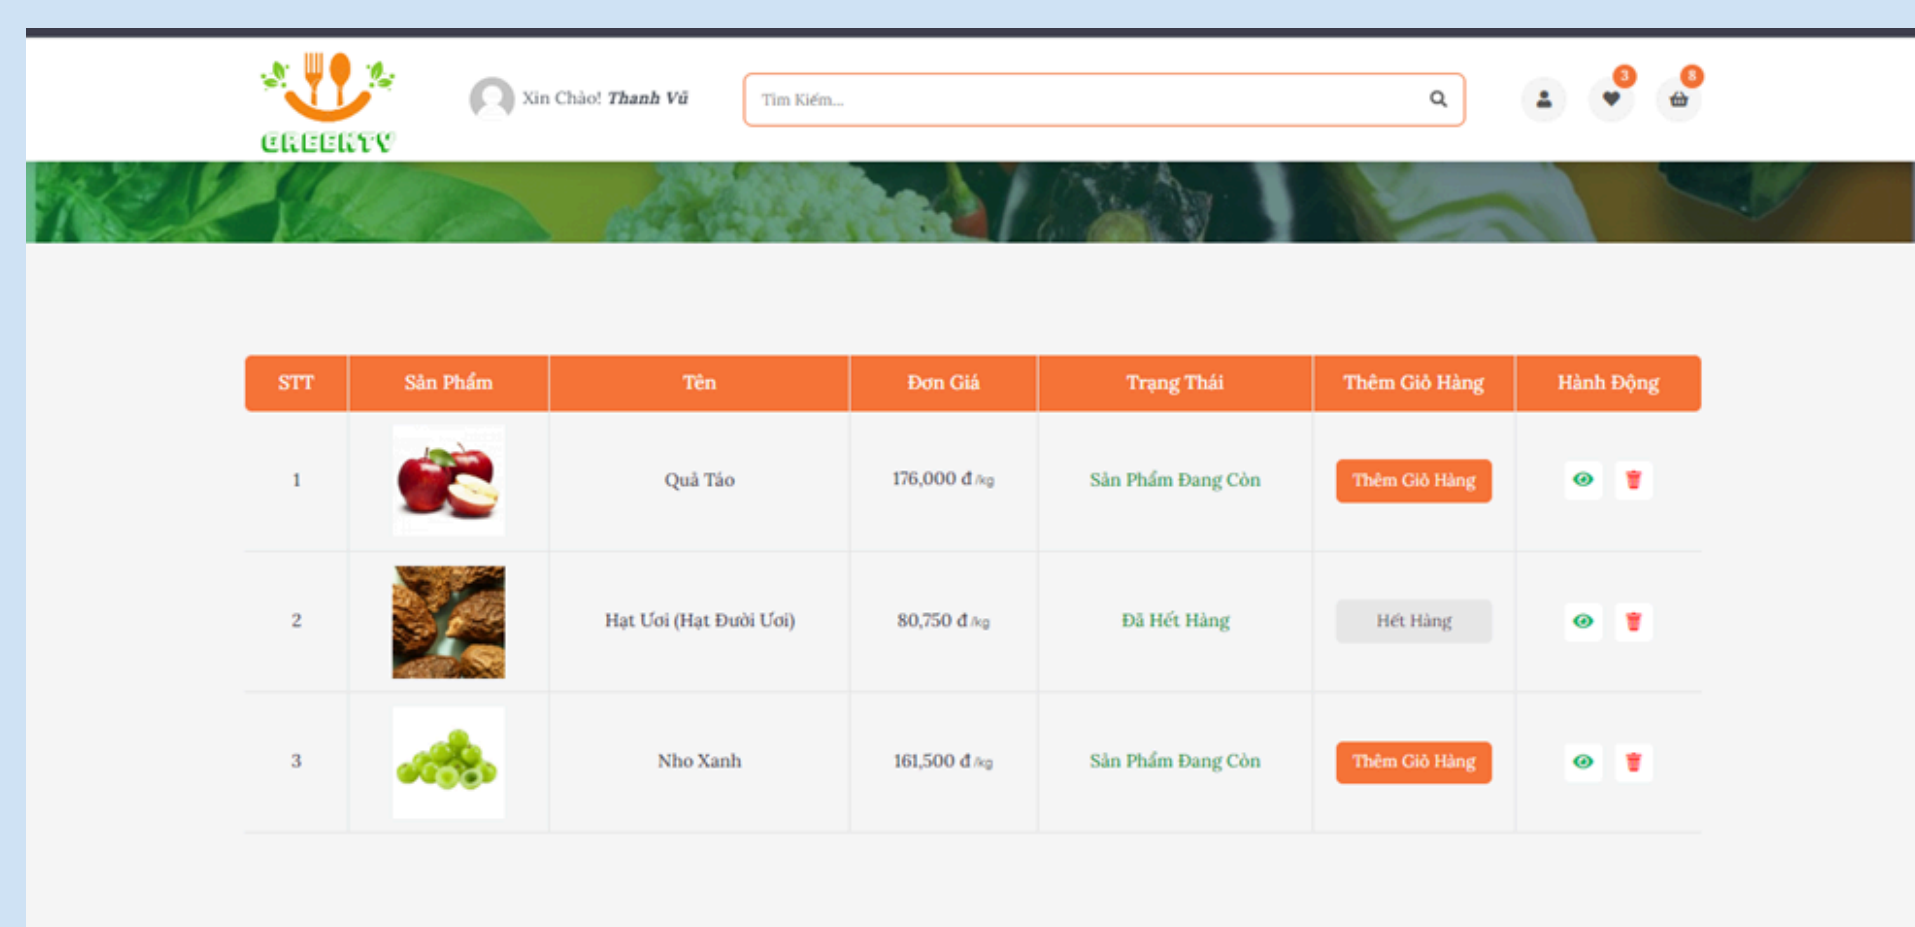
GREENTY

Xin Chào! Thanh Vũ

Tìm Kiếm...

3

8

| STT | Sản Phẩm | Tên | Đơn Giá | Trạng Thái | Thêm Giỏ Hàng | Hành Động |
|---|---|---|---|---|---|---|
| 1 | | Quả Táo | 176,000 đ /kg | Sản Phẩm Đang Còn | Thêm Giỏ Hàng | |
| 2 | | Hạt Ươi (Hạt Đười Ươi) | 80,750 đ /kg | Đã Hết Hàng | Hết Hàng | |
| 3 | | Nho Xanh | 161,500 đ /kg | Sản Phẩm Đang Còn | Thêm Giỏ Hàng | |